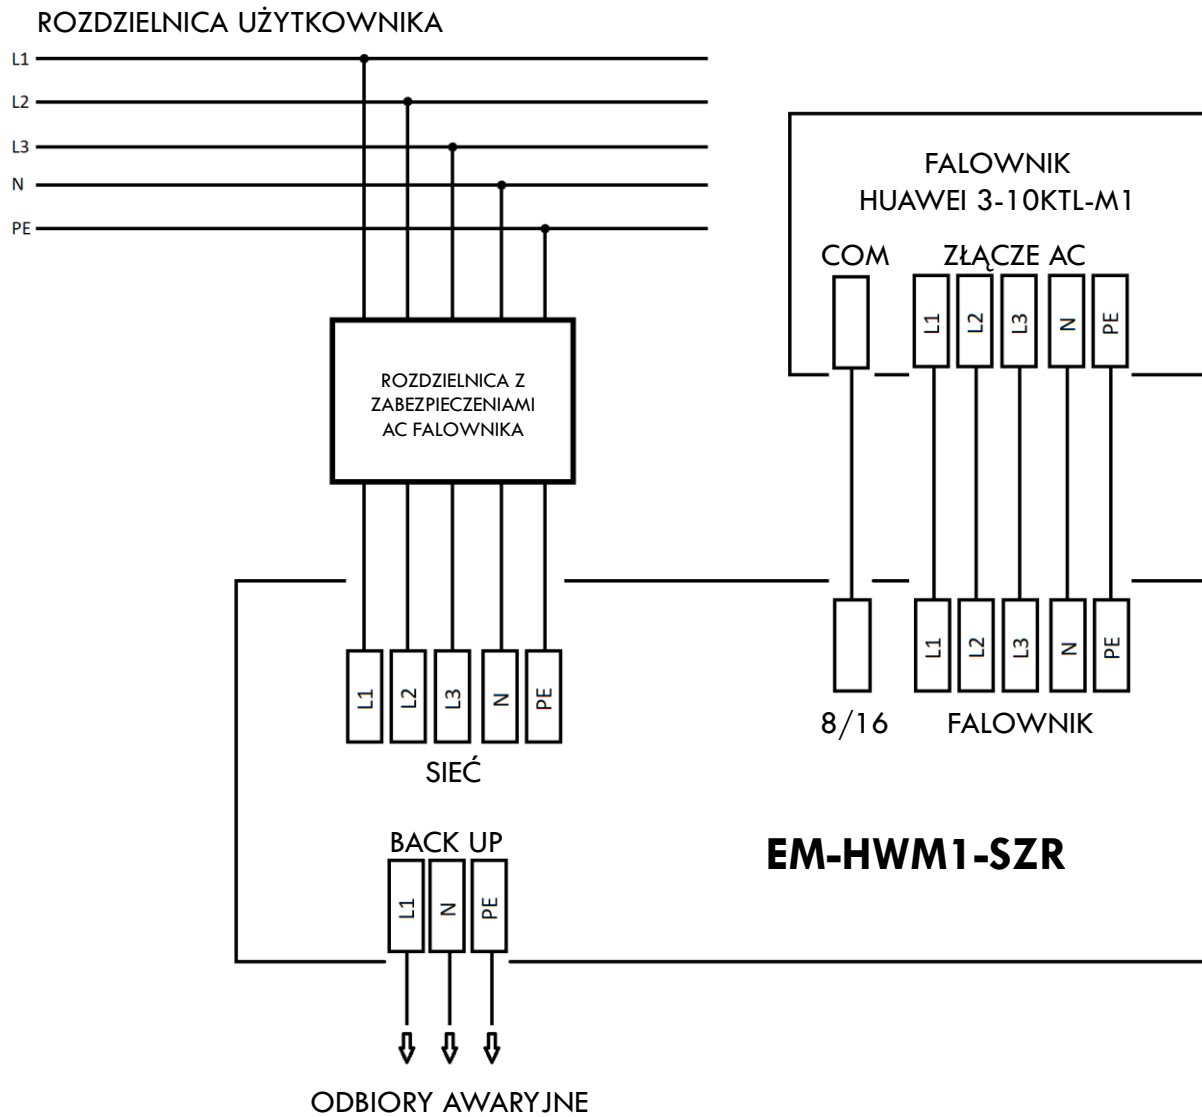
ROZDZIELNICA UŻYTKOWNIKA

L1
L2
L3
N
PE

ROZDZIELNICA Z ZABEZPIECZENIAMI AC FALOWNIKA

FALOWNIK
HUAWEI 3-10KTL-M1

COM

ZŁĄCZE AC

L1 L2 L3 N PE

L1 L2 L3 N PE

8/16

FALOWNIK

L1 L2 L3 N PE

SIEĆ

BACK UP

L1 N PE

EM-HWM1-SZR

ODBIORY AWARYJNE